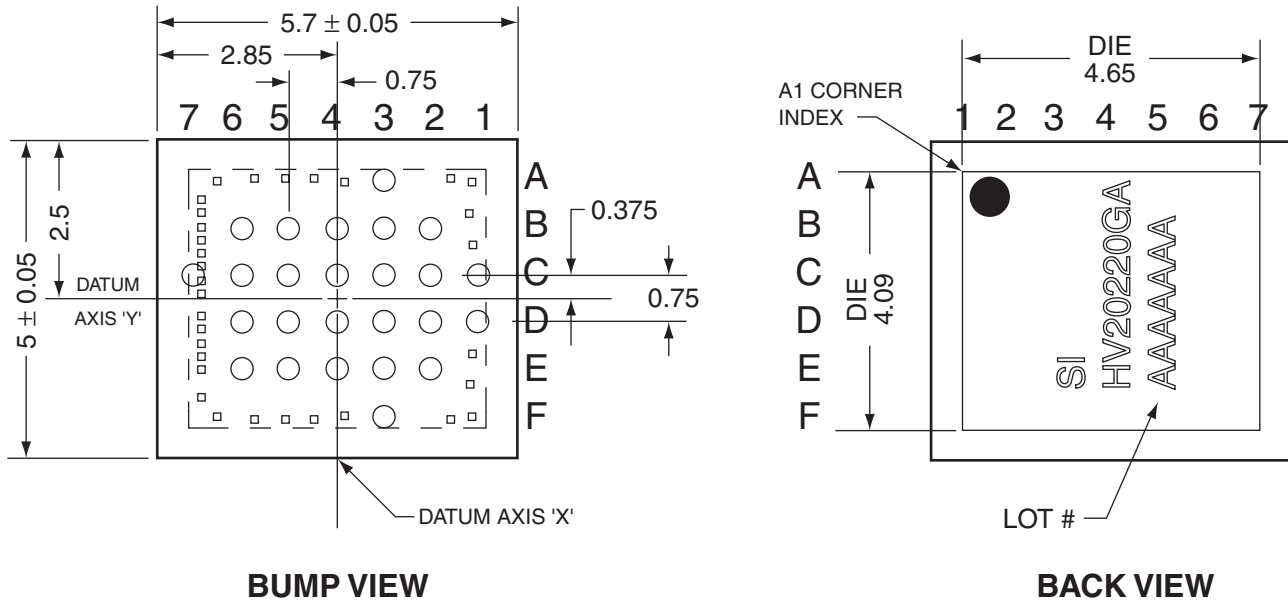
5.7 ± 0.05
2.85
0.75
7 6 5 4 3 2 1
A
B
C
D
E
F
0.375
0.75
2.5
5 ± 0.05
DATUM AXIS 'Y'
DATUM AXIS 'X'

BUMP VIEW

DIE
4.65
A1 CORNER INDEX
1 2 3 4 5 6 7
A
B
C
D
E
F
DIE
4.09
SI
HV2022OGA
AAAAAA
LOT #

BACK VIEW